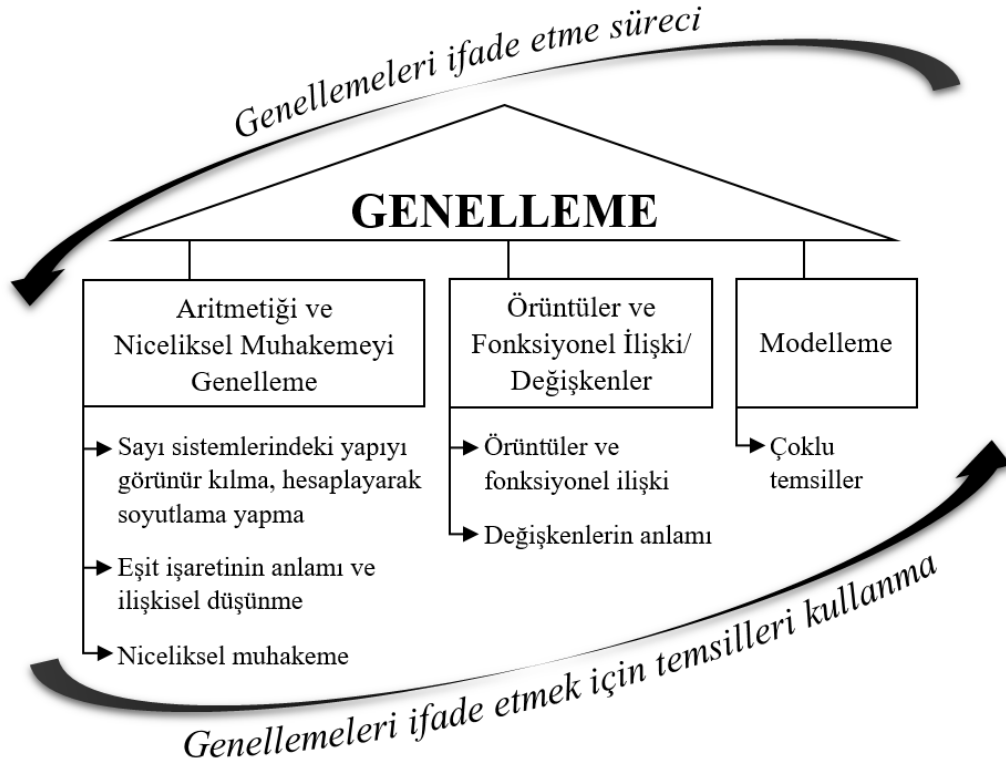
Genellemeleri ifade etme süreci

GENELLEME

Aritmetiği ve Niceliksel Muhakemeyi Genelleme

Sayı sistemlerindeki yapıyı görünür kılma, hesaplayarak soyutlama yapma

Eşit işaretinin anlamı ve ilişkisel düşünme

Niceliksel muhakeme

Örüntüler ve Fonksiyonel İlişki/ Değişkenler

Örüntüler ve fonksiyonel ilişki

Değişkenlerin anlamı

Modelleme

Çoklu temsiller

Genellemeleri ifade etmek için temsilleri kullanma